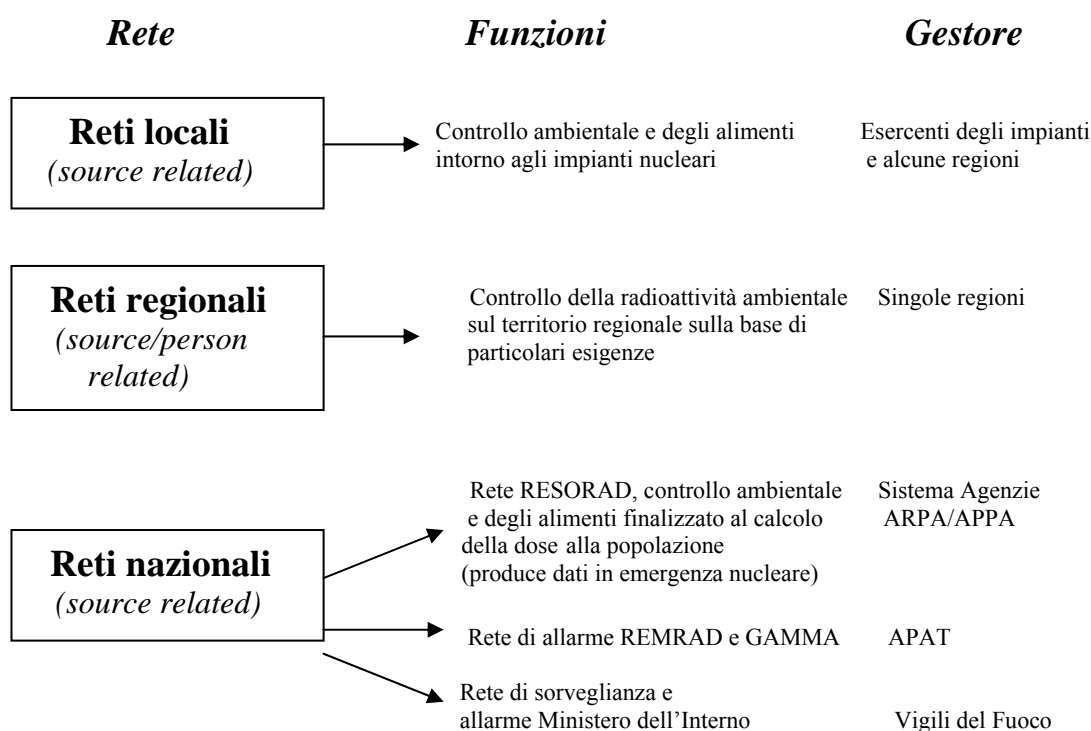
| Rete | Funzioni | Gestore |
|---|---|---|
| **Reti locali** *(source related)* | Controllo ambientale e degli alimenti intorno agli impianti nucleari | Esercenti degli impianti e alcune regioni |
| **Reti regionali** *(source/person related)* | Controllo della radioattività ambientale sul territorio regionale sulla base di particolari esigenze | Singole regioni |
| **Reti nazionali** *(source related)* | Rete RESORAD, controllo ambientale e degli alimenti finalizzato al calcolo della dose alla popolazione (produce dati in emergenza nucleare) | Sistema Agenzie ARPA/APPA |
| | Rete di allarme REMRAD e GAMMA | APAT |
| | Rete di sorveglianza e allarme Ministero dell'Interno | Vigili del Fuoco |